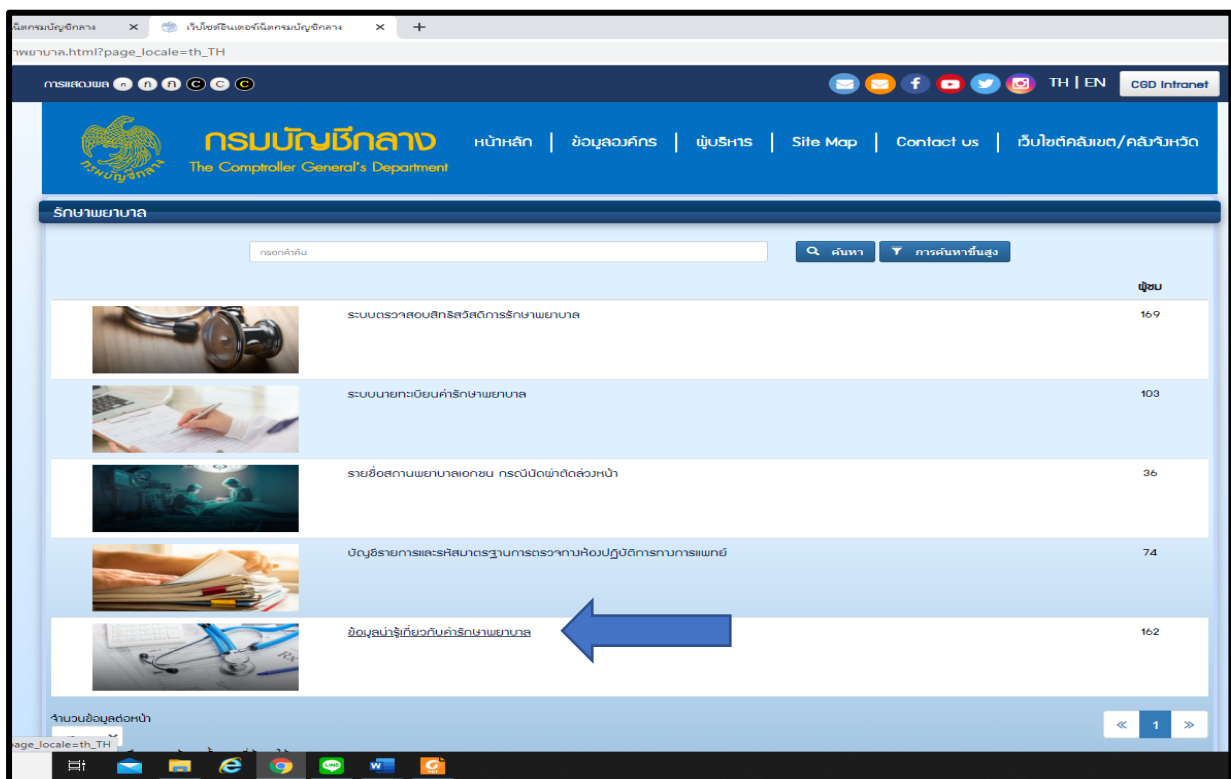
นิตกรมบัญชีกลาง × เว็บไซต์อินเตอร์เน็ตกรมบัญชีกลาง × +

าพยาบาล.html?page_locale=th_TH

การแสดงผล ก ก ก C C C

TH | EN CGD Intranet

กรมบัญชีกลาง
The Comptroller General's Department

หน้าหลัก | ข้อมูลองค์กร | ผู้บริหาร | Site Map | Contact us | เว็บไซต์คลังเขต/คลังจังหวัด

รักษาพยาบาล

กรอกคำค้น

ค้นหา การค้นหาขั้นสูง

ผู้ชม

ระบบตรวจสอบสิทธิสวัสดิการรักษาพยาบาล 169

ระบบนายทะเบียนค่ารักษาพยาบาล 103

รายชื่อสถานพยาบาลเอกชน กรณีนัดผ่าตัดล่วงหน้า 36

บัญชีรายการและรหัสมาตรฐานการตรวจทางห้องปฏิบัติการทางการแพทย์ 74

ข้อมูลน่ารู้เกี่ยวกับค่ารักษาพยาบาล 162

จำนวนข้อมูลต่อหน้า

« 1 »

age_locale=th_TH